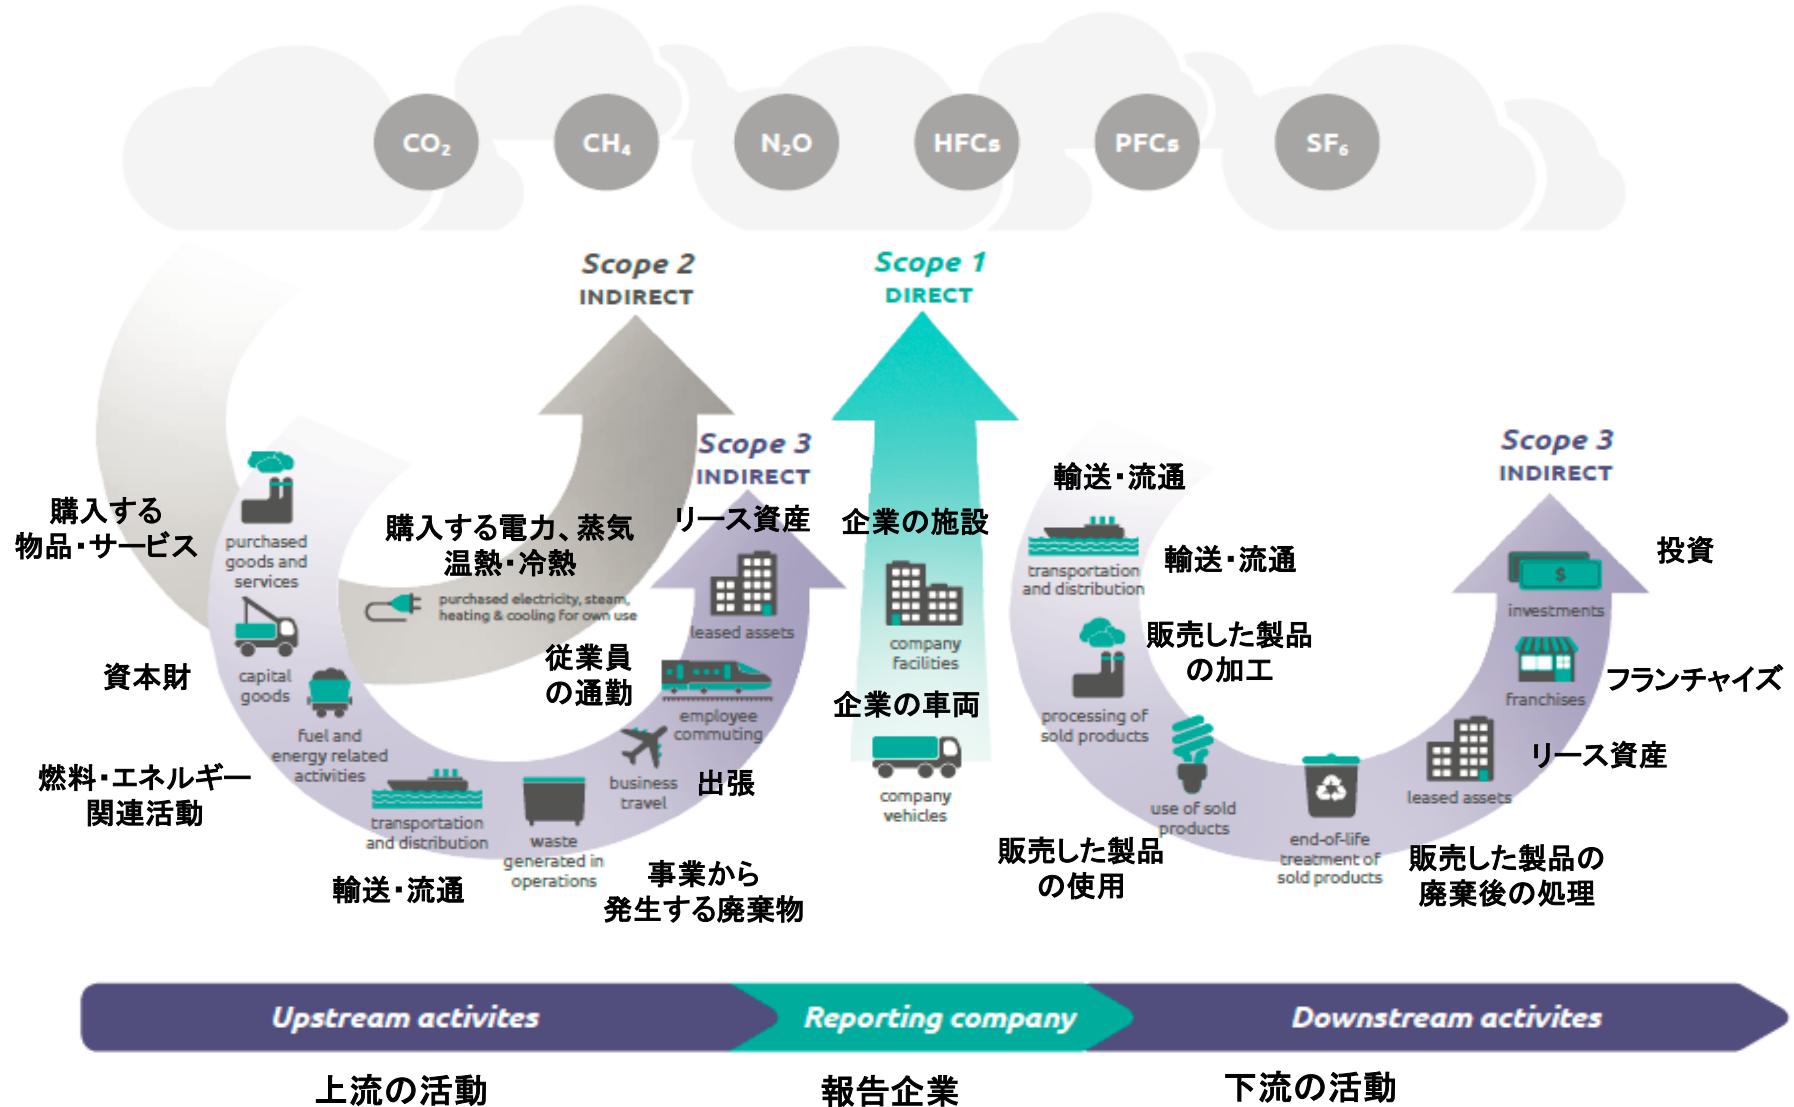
$CO_2$ $CH_4$ $N_2O$ HFCs PFCs $SF_6$

Scope 2
INDIRECT

Scope 1
DIRECT

Scope 3
INDIRECT

Scope 3
INDIRECT

購入する物品・サービス
purchased goods and services

購入する電力、蒸気 温熱・冷熱
purchased electricity, steam, heating & cooling for own use

リース資産
leased assets

企業の施設
company facilities

輸送・流通
transportation and distribution

輸送・流通

投資
investments

資本財
capital goods

従業員の通勤
employee commuting

企業の車両
company vehicles

販売した製品の加工
processing of sold products

フランチャイズ
franchises

燃料・エネルギー関連活動
fuel and energy related activities

business travel
出張

リース資産
leased assets

transportation and distribution
輸送・流通

waste generated in operations
事業から発生する廃棄物

販売した製品の使用
use of sold products

end-of-life treatment of sold products
販売した製品の廃棄後の処理

Upstream activites
Reporting company
Downstream activites

上流の活動
報告企業
下流の活動